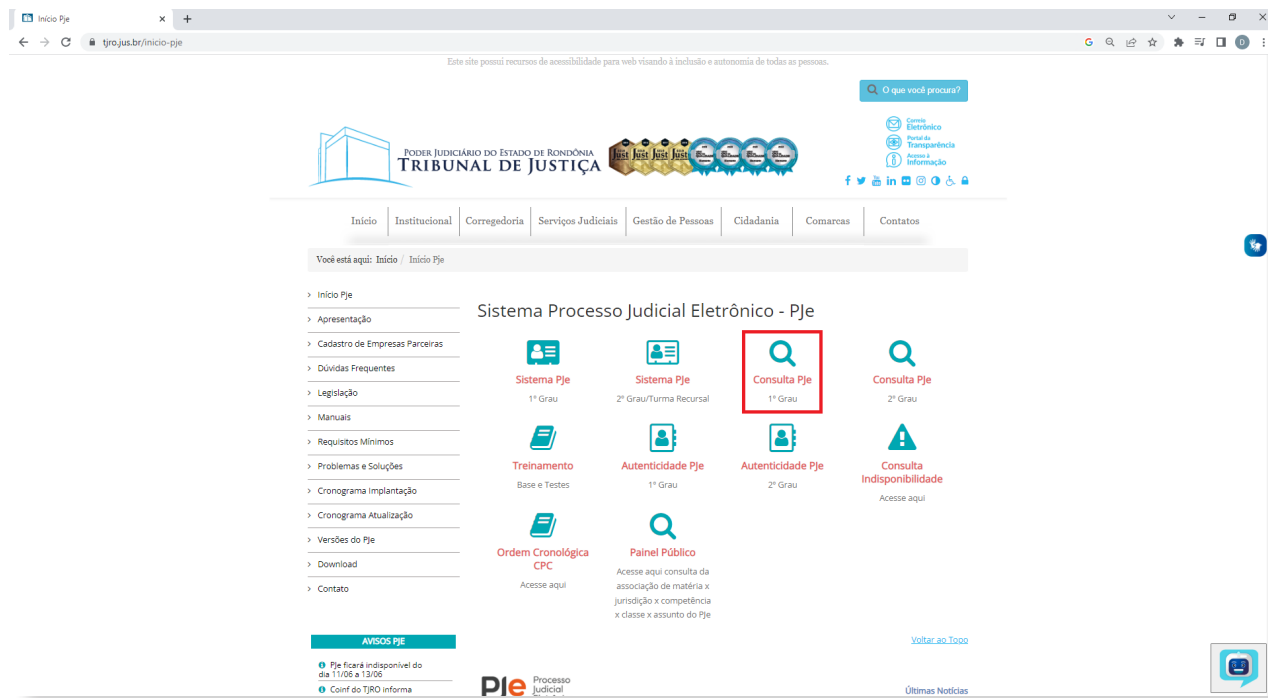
Início Pje

tjro.jus.br/inicio-pje

Este site possui recursos de acessibilidade para web visando à inclusão e autonomia de todas as pessoas.

O que você procura?

PODER JUDICIÁRIO DO ESTADO DE RONDÔNIA
TRIBUNAL DE JUSTIÇA

Just Just Just Just

Correio Eletrônico
Portal da Transparência
Acesso à Informação

Início | Institucional | Corregedoria | Serviços Judiciais | Gestão de Pessoas | Cidadania | Comarcas | Contatos

Você está aqui: Início / Início Pje

> Início Pje
> Apresentação
> Cadastro de Empresas Parceiras
> Dúvidas Frequentes
> Legislação
> Manuais
> Requisitos Mínimos
> Problemas e Soluções
> Cronograma Implantação
> Cronograma Atualização
> Versões do PJe
> Download
> Contato

Sistema Processo Judicial Eletrônico - PJe

Sistema PJe
1º Grau

Sistema PJe
2º Grau/Turma Recursal

Consulta PJe
1º Grau

Consulta PJe
2º Grau

Treinamento
Base e Testes

Autenticidade PJe
1º Grau

Autenticidade PJe
2º Grau

Consulta Indisponibilidade
Acesse aqui

Ordem Cronológica CPC
Acesse aqui

Painel Público
Acesse aqui consulta da associação de matéria x jurisdição x competência x classe x assunto do PJe

Voltar ao Topo

AVISOS PJE

PJe ficará indisponível do dia 11/06 a 13/06
Coinf do TJRO informa

PJe Processo Judicial

Últimas Notícias